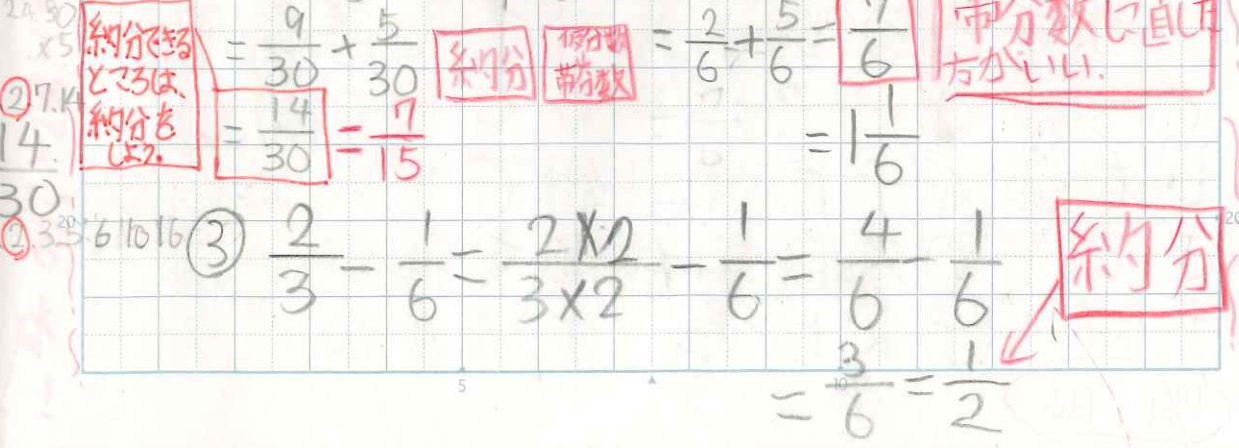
24.30
×5

約分できるところは、約分をしよう。

$=\frac{9}{30}+\frac{5}{30}$ 約分 仮分数 帯分数 $=\frac{2}{6}+\frac{5}{6}=\frac{7}{6}$ 帯分数に直した方がいい。

②7.14

$\frac{14}{30}$

$30$

$=\frac{14}{30}=\frac{7}{15}$

$=1\frac{1}{6}$

②3.5.6.10.16 ③ $\frac{2}{3}-\frac{1}{6}=\frac{2\times2}{3\times2}-\frac{1}{6}=\frac{4}{6}-\frac{1}{6}$ 約分

$=\frac{3}{6}=\frac{1}{2}$

20 5 10 20